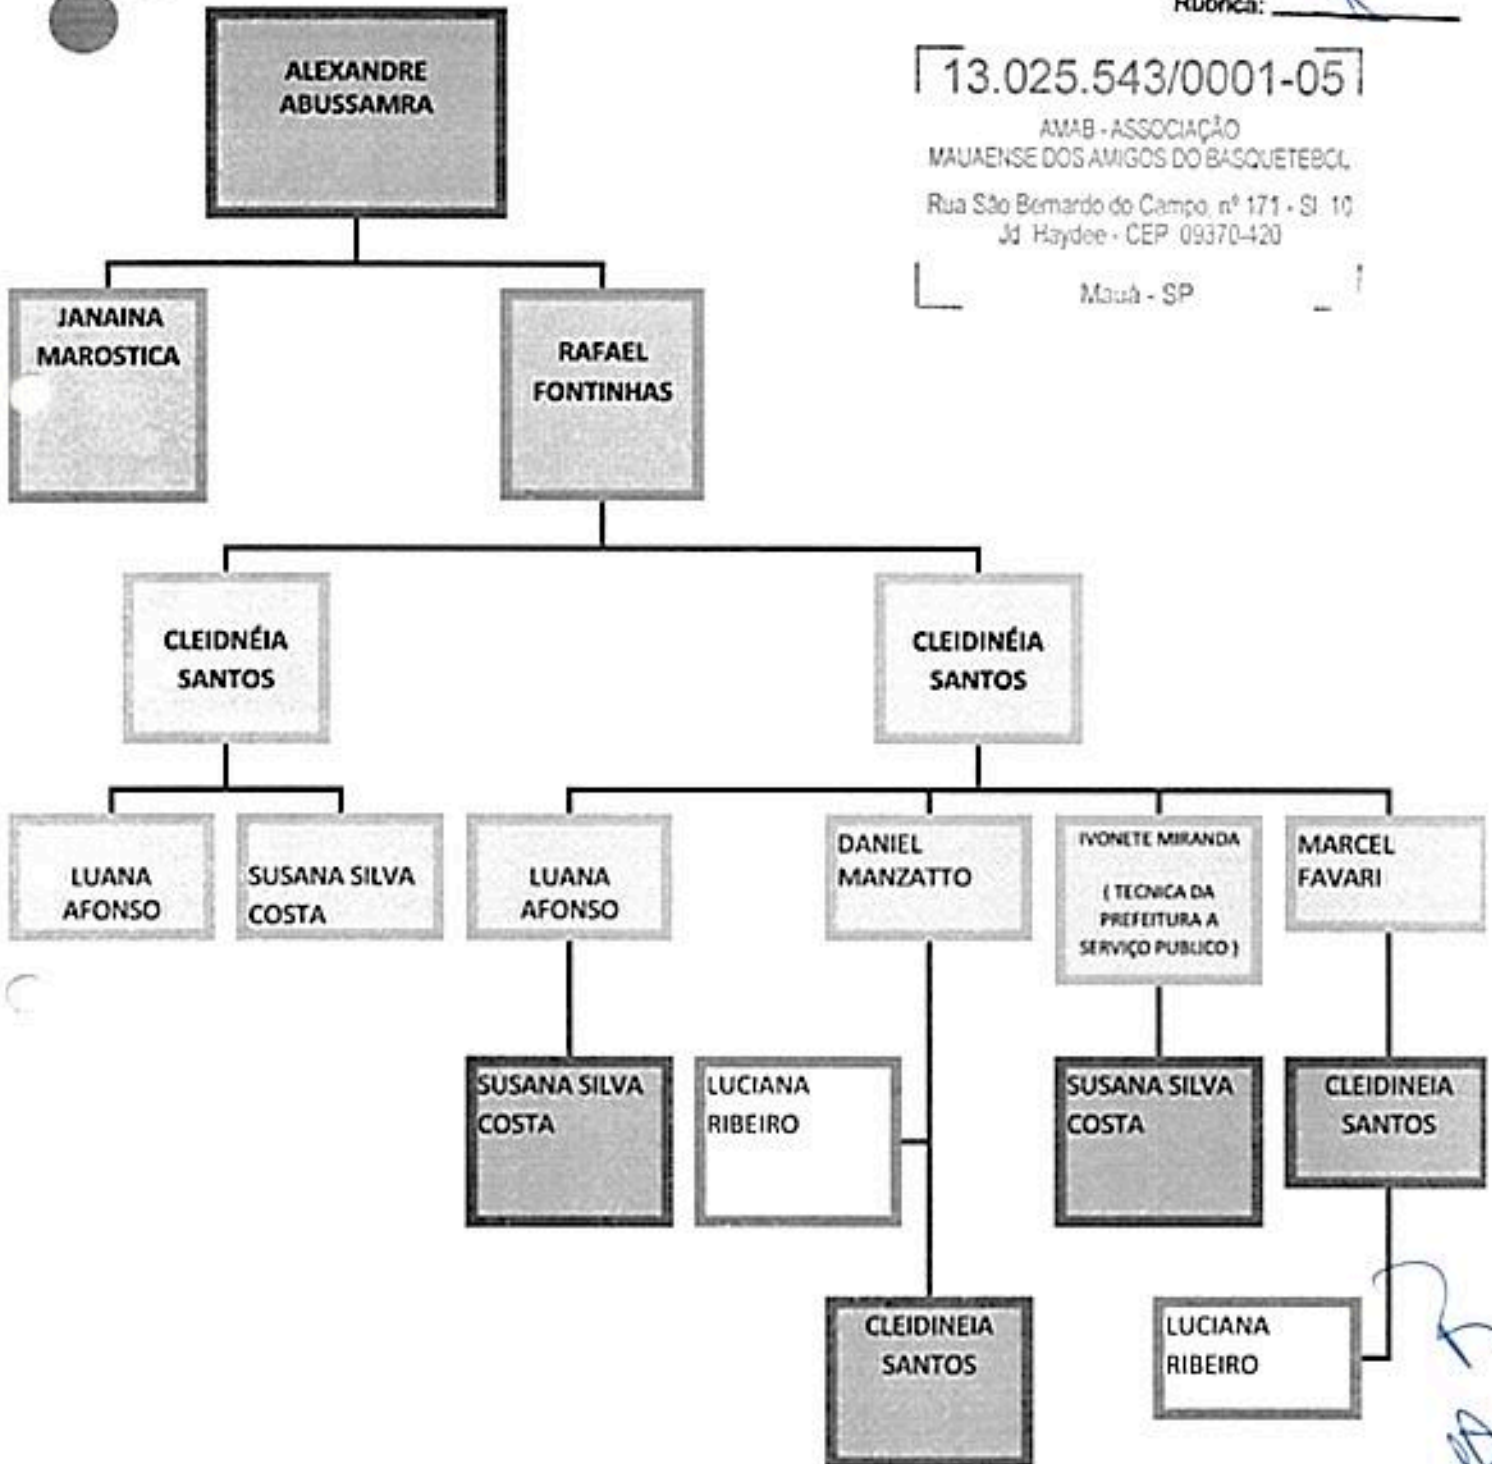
Rubrica:

13.025.543/0001-05
AMAB - ASSOCIAÇÃO MAUAENSE DOS AMIGOS DO BASQUETEBOL
Rua São Bernardo do Campo, nº 171 - Sl. 10
Jd. Haydee - CEP 09370-420
Mauá - SP

ALEXANDRE ABUSSAMRA

JANAINA MAROSTICA

RAFAEL FONTINHAS

CLEIDNÉIA SANTOS

CLEIDINÉIA SANTOS

LUANA AFONSO

SUSANA SILVA COSTA

LUANA AFONSO

DANIEL MANZATTO

IVONETE MIRANDA (TECNICA DA PREFEITURA A SERVIÇO PUBLICO)

MARCEL FAVARI

SUSANA SILVA COSTA

LUCIANA RIBEIRO

SUSANA SILVA COSTA

CLEIDINEIA SANTOS

CLEIDINEIA SANTOS

LUCIANA RIBEIRO